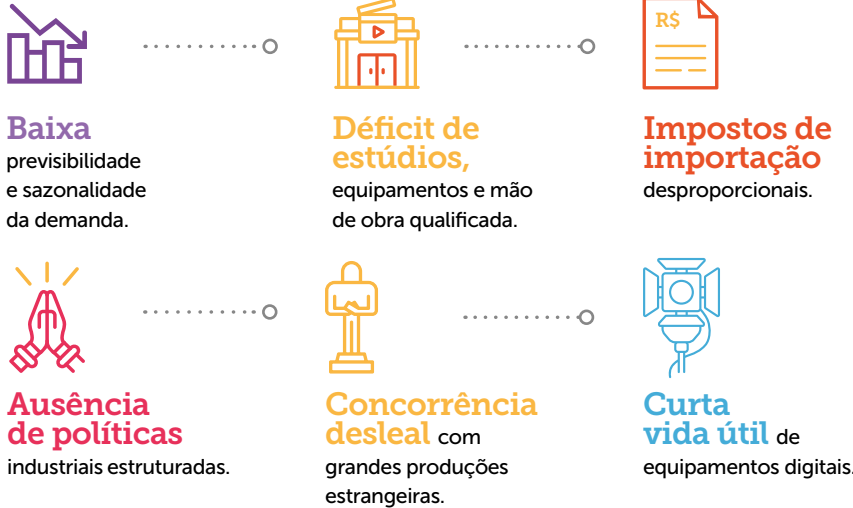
Baixa previsibilidade e sazonalidade da demanda.

Déficit de estúdios, equipamentos e mão de obra qualificada.

R$

Impostos de importação desproporcionais.

Ausência de políticas industriais estruturadas.

Concorrência desleal com grandes produções estrangeiras.

Curta vida útil de equipamentos digitais.